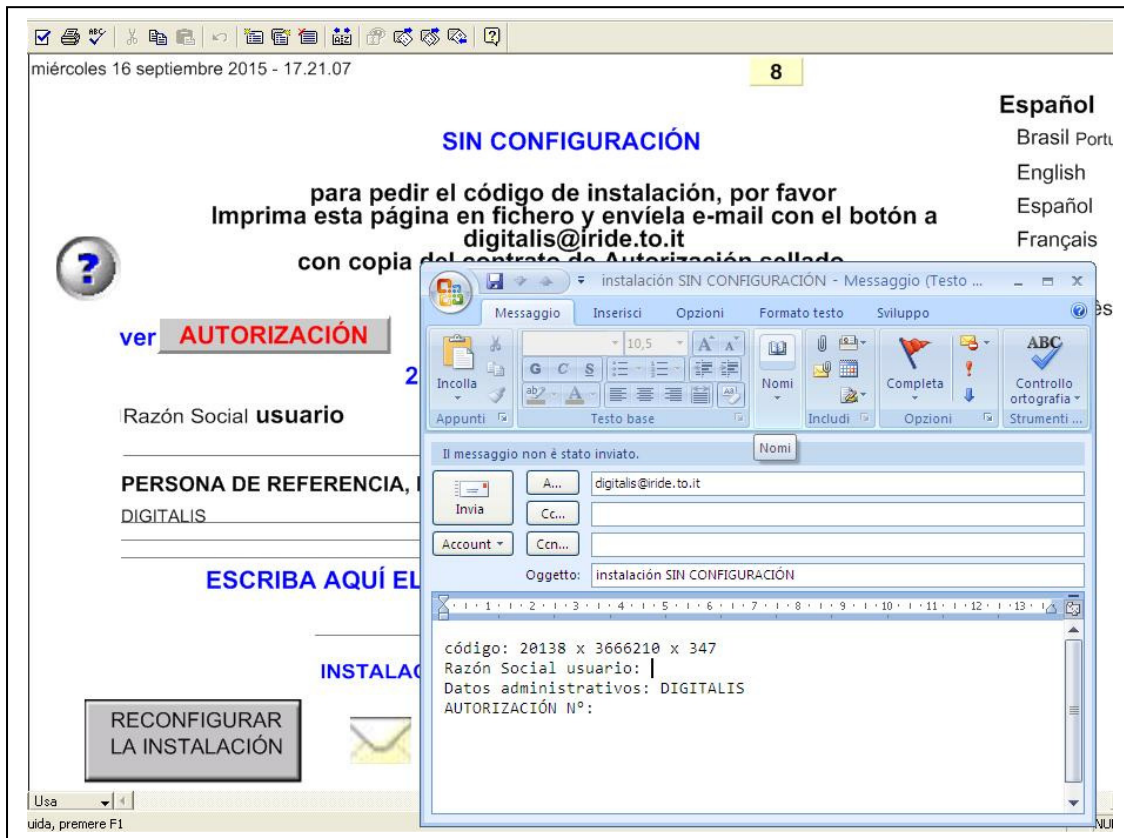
miércoles 16 septiembre 2015 - 17.21.07

8

Español
Brasil Portu
English
Español
Français

SIN CONFIGURACIÓN

para pedir el código de instalación, por favor
Imprima esta página en fichero y envíela e-mail con el botón a
digitalis@iride.to.it
con copia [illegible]

ver AUTORIZACIÓN

2

Razón Social usuario

PERSONA DE REFERENCIA, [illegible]
DIGITALIS

ESCRIBA AQUÍ EL

INSTALA

RECONFIGURAR LA INSTALACIÓN

Usa
uida, premere F1

instalación SIN CONFIGURACIÓN - Messaggio (Testo ...

Messaggio | Inserisci | Opzioni | Formato testo | Sviluppo

Incolla
Appunti
10,5
G C S
Testo base
Nomi
Includi
Completa
Opzioni
Controllo ortografia
Strumenti ...

Il messaggio non è stato inviato.
Nomi

Invia
A... digitalis@iride.to.it
Cc...
Account
Ccn...
Oggetto: instalación SIN CONFIGURACIÓN

1 2 3 4 5 6 7 8 9 10 11 12 13

código: 20138 x 3666210 x 347
Razón Social usuario:
Datos administrativos: DIGITALIS
AUTORIZACIÓN Nº: